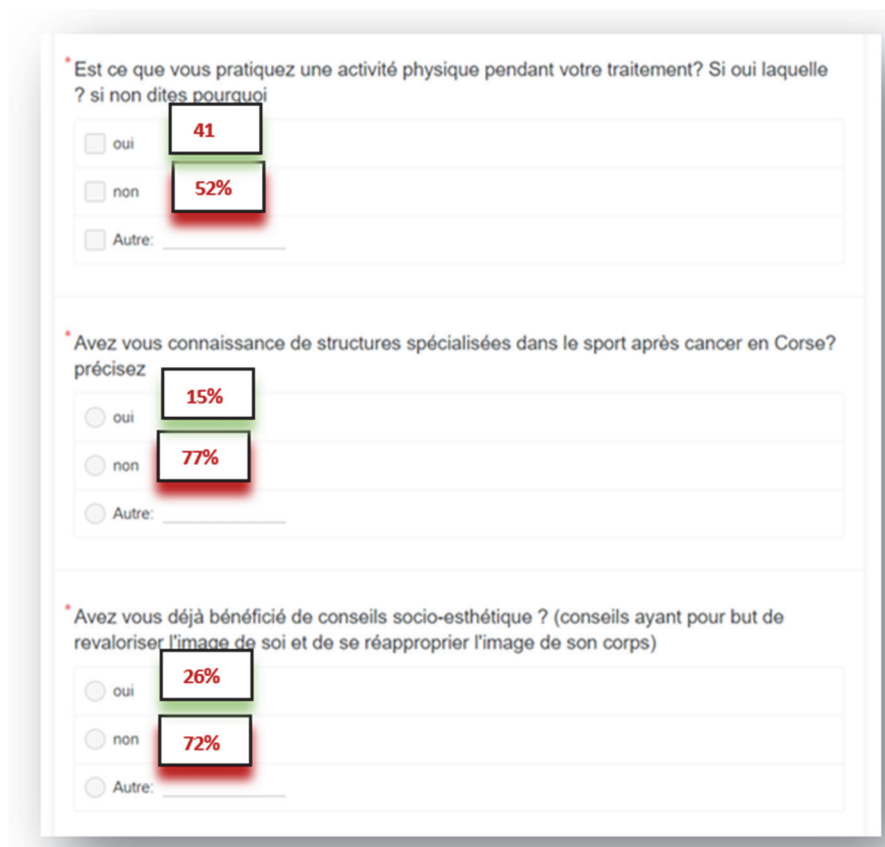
* Est ce que vous pratiquez une activité physique pendant votre traitement? Si oui laquelle ? si non dites pourquoi

oui 41

non 52%

Autre:

* Avez vous connaissance de structures spécialisées dans le sport après cancer en Corse? précisez

oui 15%

non 77%

Autre:

* Avez vous déjà bénéficié de conseils socio-esthétique ? (conseils ayant pour but de revaloriser l'image de soi et de se réapproprier l'image de son corps)

oui 26%

non 72%

Autre: